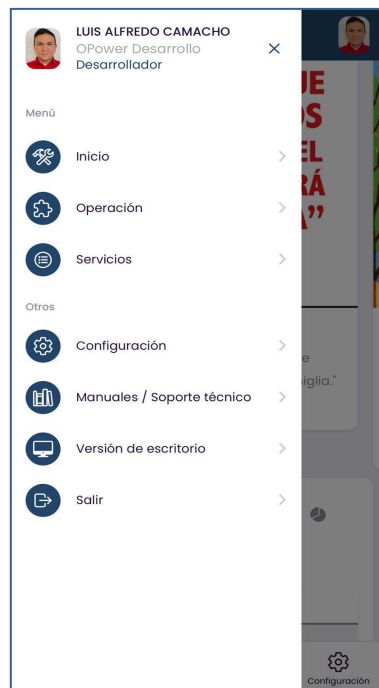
LUIS ALFREDO CAMACHO
OPower Desarrollo
Desarrollador

Menú

Inicio

Operación

Servicios

Otros

Configuración

Manuales / Soporte técnico

Versión de escritorio

Salir

UE
OS
EL
RÁ
A"

e
iglia."

Configuración